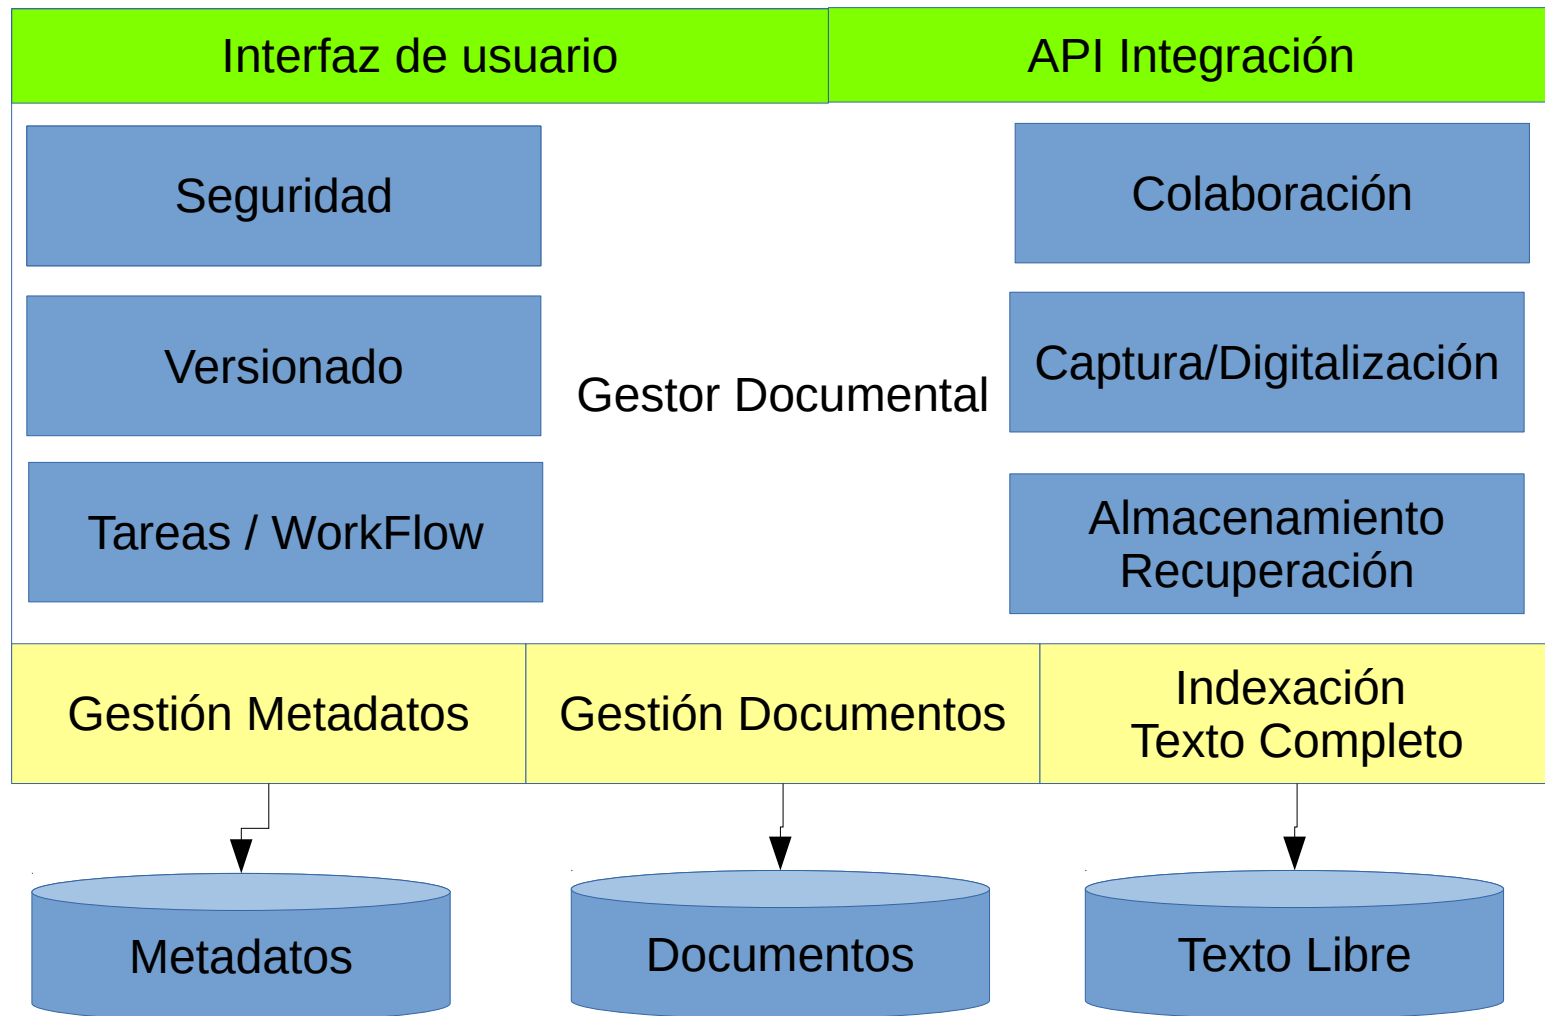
Interfaz de usuario

API Integración

Seguridad

Colaboración

Versionado

Gestor Documental

Captura/Digitalización

Tareas / WorkFlow

Almacenamiento
Recuperación

Gestión Metadatos

Gestión Documentos

Indexación
Texto Completo

Metadatos

Documentos

Texto Libre